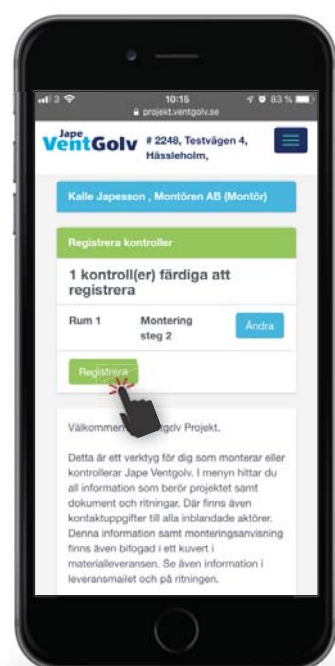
3 10:15 83 %
projekt.ventgolv.se

Jape VentGolv # 2248, Testvägen 4, Hässleholm,

Kalle Japesson , Montören AB (Montör)

Registrera kontroller

1 kontroll(er) färdiga att registrera

Rum 1 Montering steg 2 Ändra

Registrera

Välkommen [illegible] golv Projekt.

Detta är ett verktyg för dig som monterar eller kontrollerar Jape Ventgolv. I menyn hittar du all information som berör projektet samt dokument och ritningar. Där finns även kontaktuppgifter till alla inblandade aktörer. Denna information samt monteringsanvisning finns även bifogad i ett kuvert i materialleveransen. Se även information i leveransmailet och på ritningen.